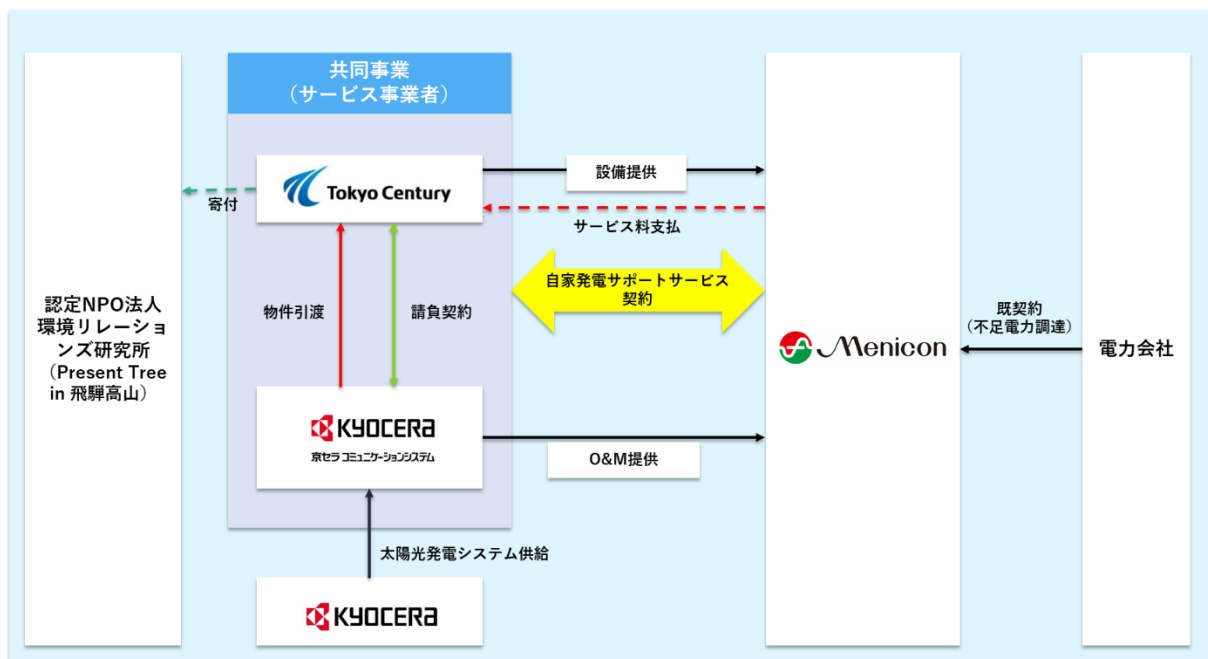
共同事業
（サービス事業者）

Tokyo Century

寄付

設備提供

サービス料支払

自家発電サポートサービス契約

認定NPO法人環境リレーションズ研究所（Present Tree in 飛騨高山）

物件引渡

請負契約

既契約
（不足電力調達）

Menicon

電力会社

KYOCERA
京セラ コミュニケーションシステム

O&M提供

太陽光発電システム供給

KYOCERA